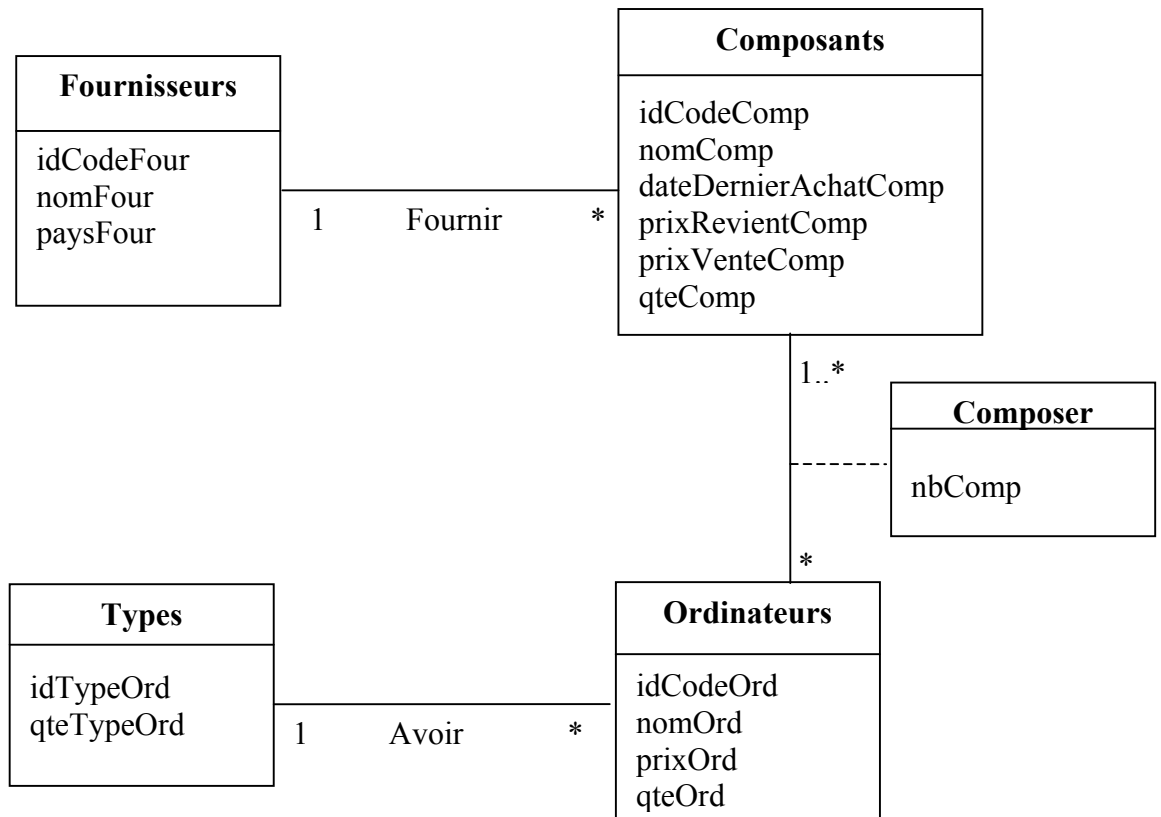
Fournisseurs

idCodeFour
nomFour
paysFour

1 Fournir *

Composants

idCodeComp
nomComp
dateDernierAchatComp
prixRevientComp
prixVenteComp
qteComp

1..*

Composer

nbComp

*

Types

idTypeOrd
qteTypeOrd

1 Avoir *

Ordinateurs

idCodeOrd
nomOrd
prixOrd
qteOrd